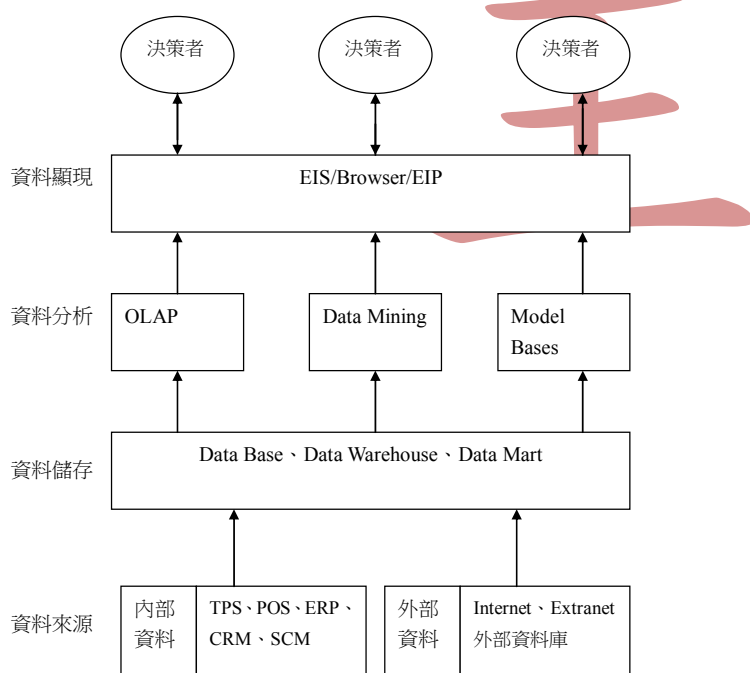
決策者

決策者

決策者

資料顯現

EIS/Browser/EIP

資料分析

OLAP

Data Mining

Model Bases

資料儲存

Data Base、Data Warehouse、Data Mart

資料來源

內部資料

TPS、POS、ERP、CRM、SCM

外部資料

Internet、Extranet 外部資料庫